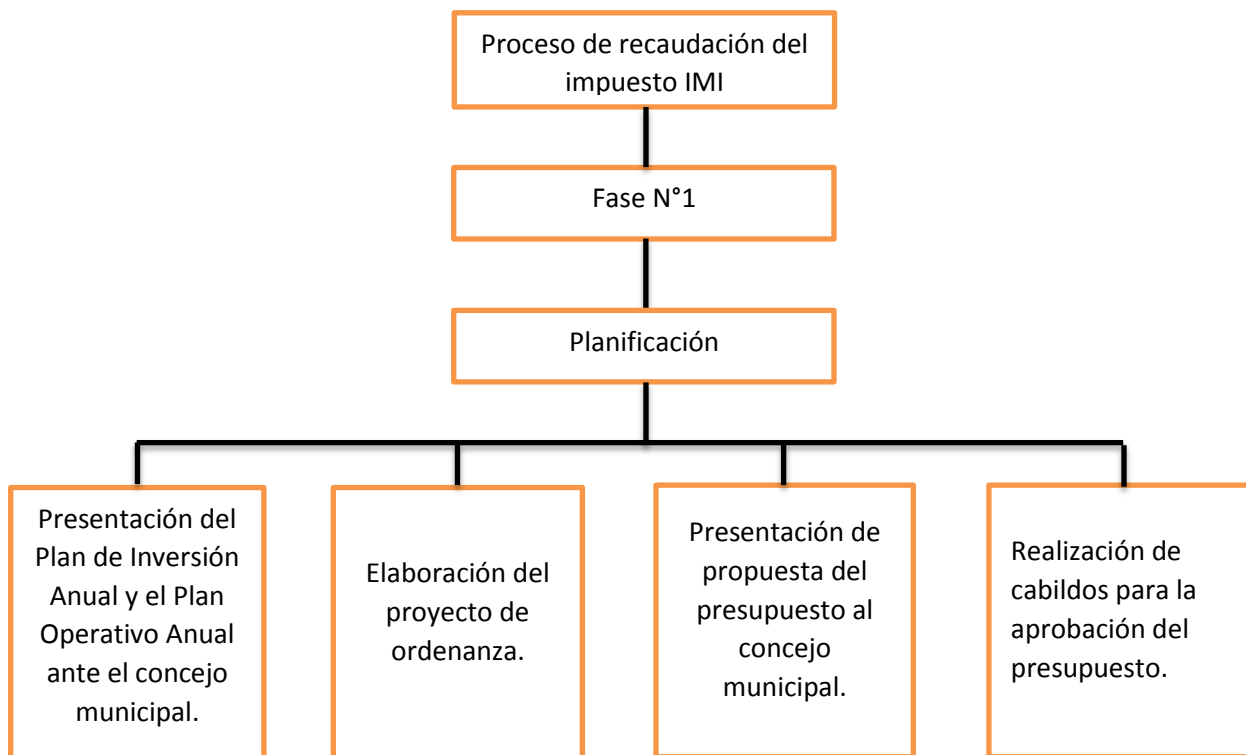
Proceso de recaudación del impuesto IMI

Fase N°1

Planificación

Presentación del Plan de Inversión Anual y el Plan Operativo Anual ante el concejo municipal.

Elaboración del proyecto de ordenanza.

Presentación de propuesta del presupuesto al concejo municipal.

Realización de cabildos para la aprobación del presupuesto.